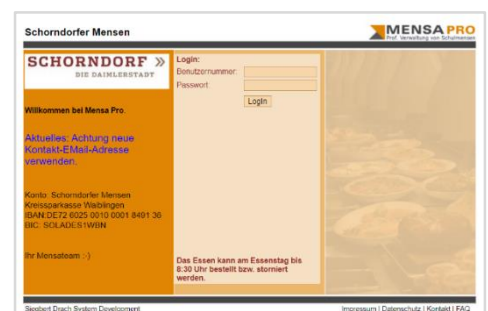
Schorndorfer Mensen

MENSA PRO
Prof. Verwaltung von Schulmensen

SCHORNDORF »
DIE DAIMLERSTADT

Willkommen bei Mensa Pro.

Aktuelles: Achtung neue Kontakt-EMail-Adresse verwenden.

Konto: Schorndorfer Mensen
Kreissparkasse Waiblingen
IBAN:DE72 6025 0010 0001 8491 30
BIC: SOLADES1WBN

Ihr Mensateam :-)

Login:
Benutzernummer:
Passwort:
Login

Das Essen kann am Essenstag bis 8:30 Uhr bestellt bzw. storniert werden.

Siegbert Drach System Development

Impressum | Datenschutz | Kontakt | FAQ